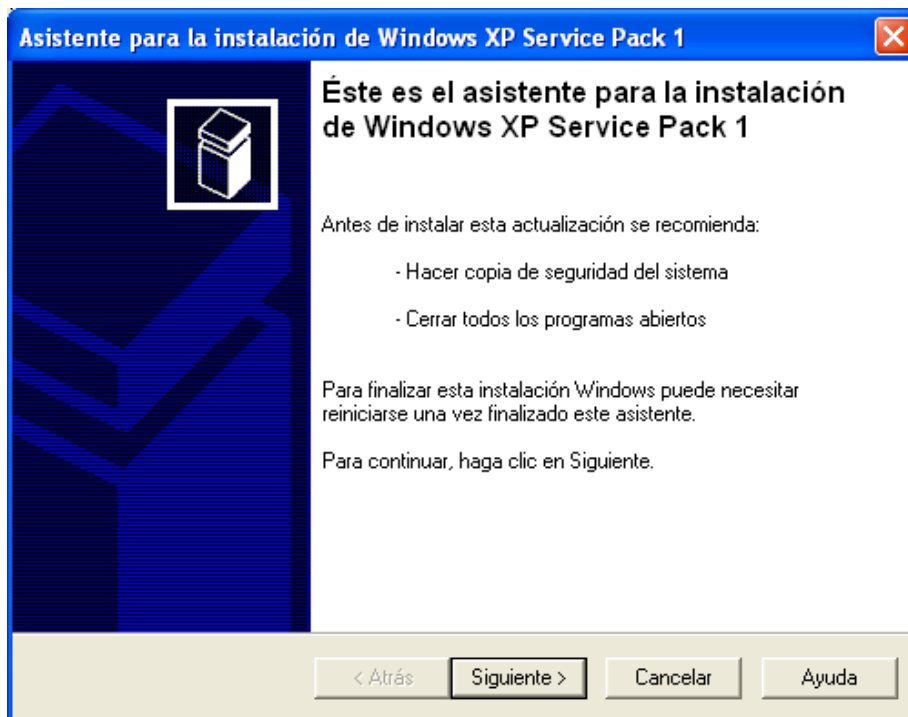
Asistente para la instalación de Windows XP Service Pack 1

Éste es el asistente para la instalación de Windows XP Service Pack 1

Antes de instalar esta actualización se recomienda:

- Hacer copia de seguridad del sistema

- Cerrar todos los programas abiertos

Para finalizar esta instalación Windows puede necesitar reiniciarse una vez finalizado este asistente.

Para continuar, haga clic en Siguiente.

< Atrás
Siguiente >
Cancelar
Ayuda